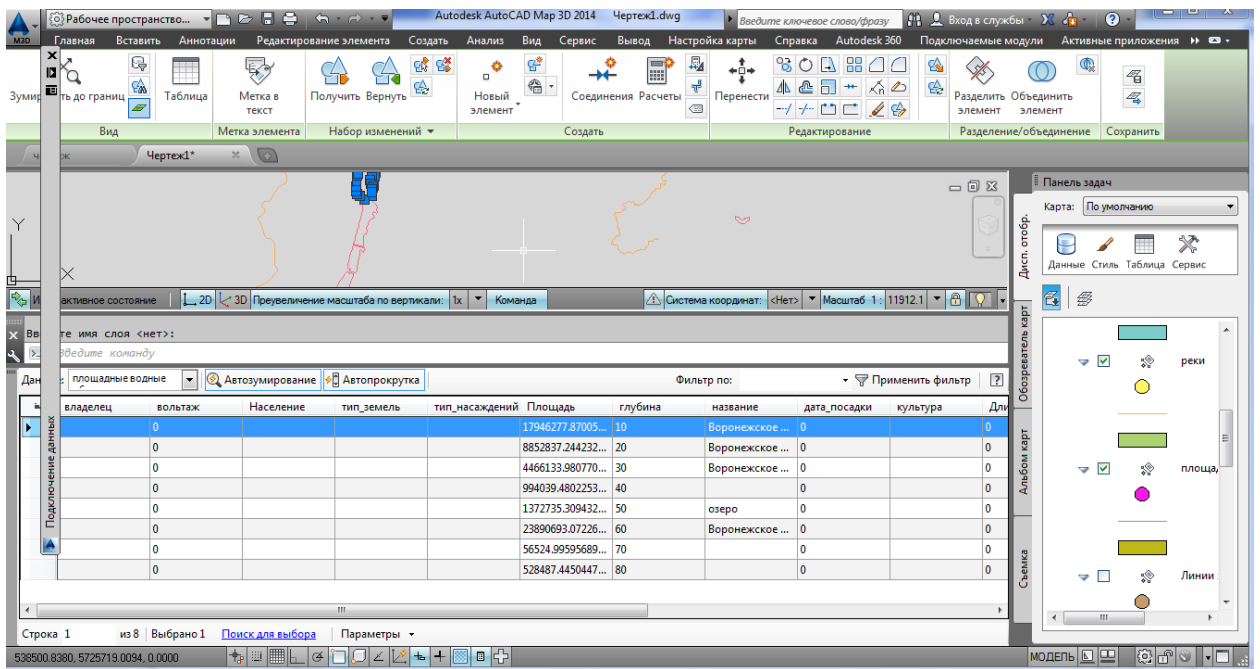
M3D Рабочее пространство... Autodesk AutoCAD Map 3D 2014 Чертеж1.dwg Введите ключевое слово/фразу Вход в службы ?

Главная Вставить Аннотации Редактирование элемента Создать Анализ Вид Сервис Вывод Настройка карты Справка Autodesk 360 Подключаемые модули Активные приложения

Зумир ть до границ Таблица Метка в текст Получить Вернуть Новый элемент Соединения Расчеты Перенести Разделить элемент Объединить элемент

Вид Метка элемента Набор изменений Создать Редактирование Разделение/объединение Сохранить

Чертеж1*

Панель задач

Карта: По умолчанию

Данные Стиль Таблица Сервис

Дисп. отобр.

Обозреватель карт

Альбом карт

Съемка

реки

площа,

Линии

И активное состояние 2D 3D Преувеличение масштаба по вертикали: 1x Команда Система координат: <Нет> Масштаб 1: 11912.1

Вв те имя слоя <нет>:

Введите команду

Дан площадные водные Автозумирование Автопрокрутка Фильтр по: Применить фильтр ?

Подключение данных

| владелец | вольтаж | Население | тип_земель | тип_насаждений | Площадь | глубина | название | дата_посадки | культура | Дли |
|---|---|---|---|---|---|---|---|---|---|---|
| | 0 | | | | 17946277.87005... | 10 | Воронежское ... | 0 | | 0 |
| | 0 | | | | 8852837.244232... | 20 | Воронежское ... | 0 | | 0 |
| | 0 | | | | 4466133.980770... | 30 | Воронежское ... | 0 | | 0 |
| | 0 | | | | 994039.4802253... | 40 | | 0 | | 0 |
| | 0 | | | | 1372735.309432... | 50 | озеро | 0 | | 0 |
| | 0 | | | | 23890693.07226... | 60 | Воронежское ... | 0 | | 0 |
| | 0 | | | | 56524.99595689... | 70 | | 0 | | 0 |
| | 0 | | | | 528487.4450447... | 80 | | 0 | | 0 |

Строка 1 из 8 Выбрано 1 Поиск для выбора Параметры

538500.8380, 5725719.0094, 0.0000 МОДЕЛЬ